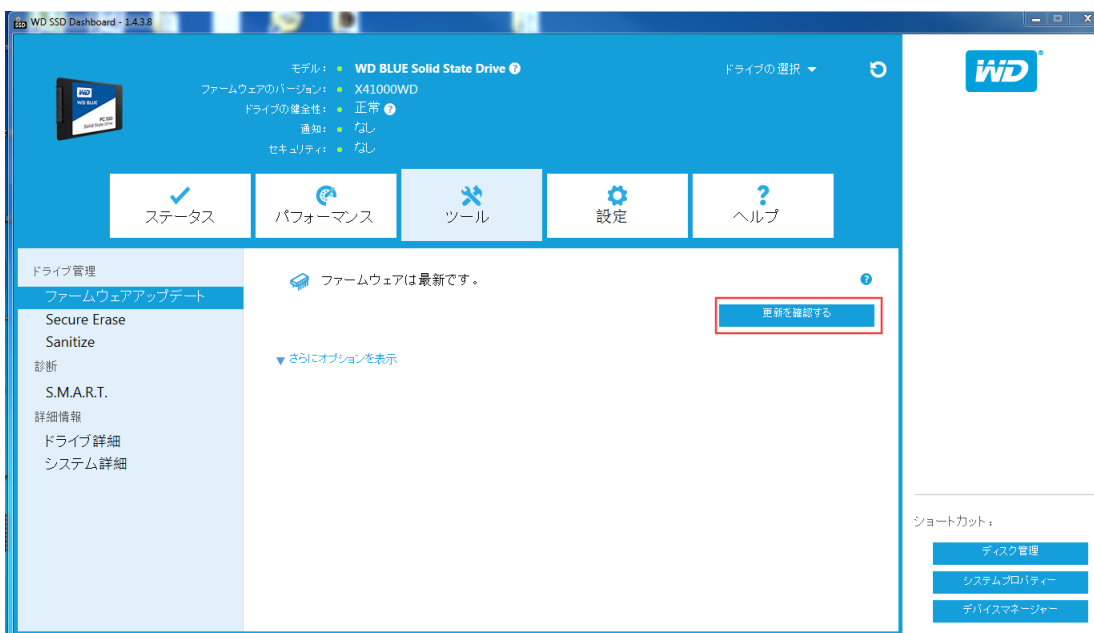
WD SSD Dashboard - 1.4.3.8

WD
WD BLUE
PC SSD
Solid State Drive

モデル： • WD BLUE Solid State Drive
ファームウェアのバージョン： • X41000WD
ドライブの健全性： • 正常
通知： • なし
セキュリティ： • なし

ドライブの選択

WD

ステータス
パフォーマンス
ツール
設定
ヘルプ

ドライブ管理
ファームウェアアップデート
Secure Erase
Sanitize
診断
S.M.A.R.T.
詳細情報
ドライブ詳細
システム詳細

ファームウェアは最新です。

更新を確認する

さらにオプションを表示

ショートカット：
ディスク管理
システムプロパティー
デバイスマネージャー